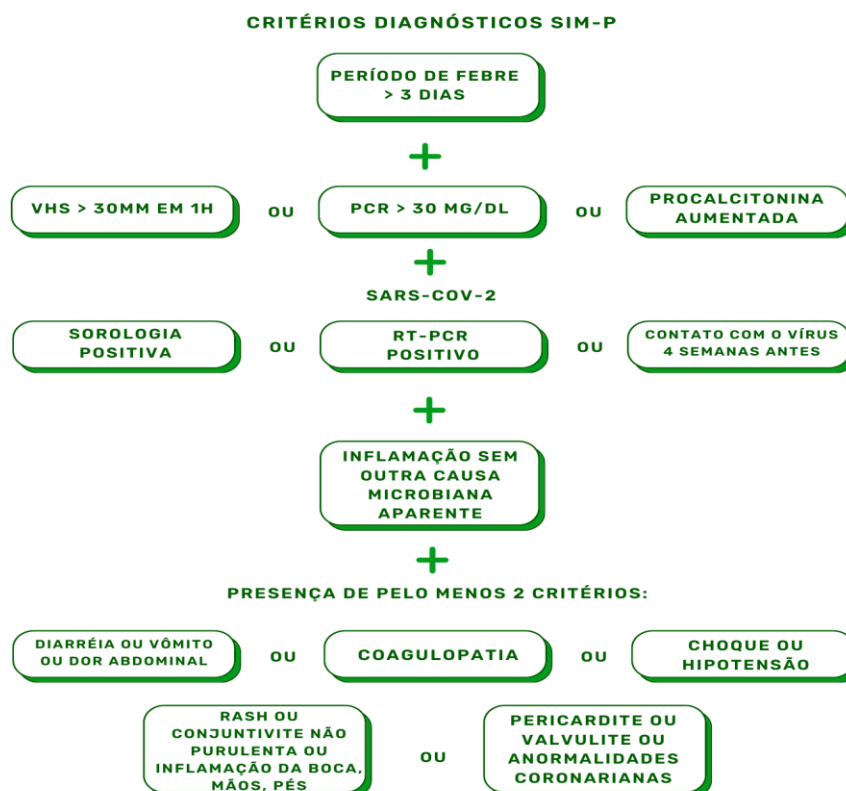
CRITÉRIOS DIAGNÓSTICOS SIM-P

PERÍODO DE FEBRE > 3 DIAS

+

VHS > 30MM EM 1H

OU

PCR > 30 MG/DL

OU

PROCALCITONINA AUMENTADA

+

SARS-COV-2

SOROLOGIA POSITIVA

OU

RT-PCR POSITIVO

OU

CONTATO COM O VÍRUS 4 SEMANAS ANTES

+

INFLAMAÇÃO SEM OUTRA CAUSA MICROBIANA APARENTE

+

PRESENÇA DE PELO MENOS 2 CRITÉRIOS:

DIARRÉIA OU VÔMITO OU DOR ABDOMINAL

OU

COAGULOPATIA

OU

CHOQUE OU HIPOTENSÃO

RASH OU CONJUNTIVITE NÃO PURULENTA OU INFLAMAÇÃO DA BOCA, MÃOS, PÉS

OU

PERICARDITE OU VALVULITE OU ANORMALIDADES CORONARIANAS